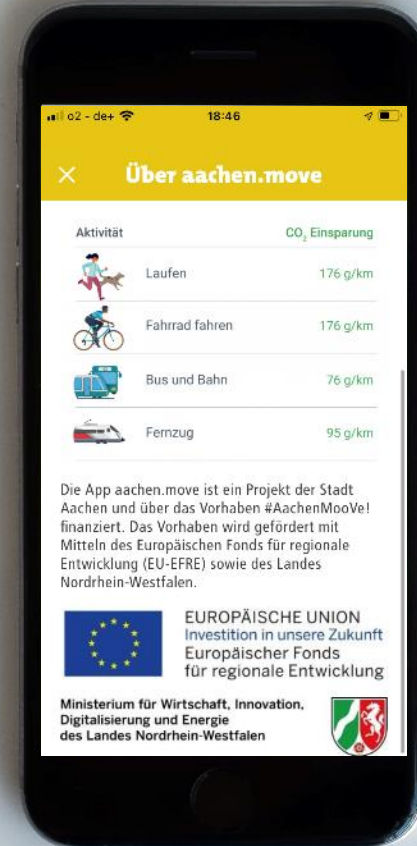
o2 - de+ 18:46

×  Über aachen.move

| Aktivität | $CO_2$ Einsparung |
|---|---|
| Laufen | 176 g/km |
| Fahrrad fahren | 176 g/km |
| Bus und Bahn | 76 g/km |
| Fernzug | 95 g/km |

Die App aachen.move ist ein Projekt der Stadt Aachen und über das Vorhaben #AachenMooVe! finanziert. Das Vorhaben wird gefördert mit Mitteln des Europäischen Fonds für regionale Entwicklung (EU-EFRE) sowie des Landes Nordrhein-Westfalen.

EUROPÄISCHE UNION
Investition in unsere Zukunft
Europäischer Fonds für regionale Entwicklung

Ministerium für Wirtschaft, Innovation, Digitalisierung und Energie des Landes Nordrhein-Westfalen